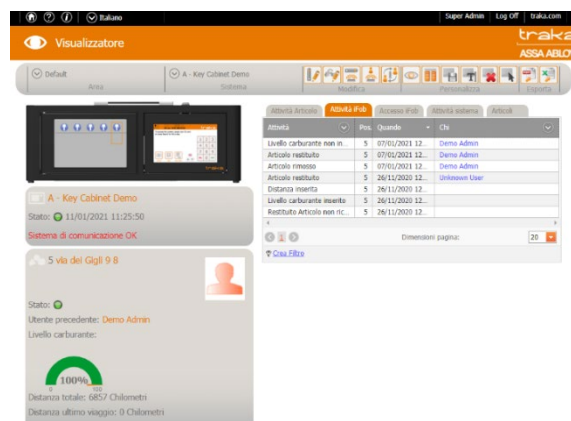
Italiano

Super Admin | Log Off | traka.com

Visualizzatore

traka
ASSA ABLOY

Default
Area

A - Key Cabinet Demo
Sistema

Modifica

Personalizza

Esporta

A - Key Cabinet Demo

Stato: 11/01/2021 11:25:50

Sistema di comunicazione OK

5 via dei Gigli 9 8

Stato:

Utente precedente: Demo Admin

Livello carburante:

100%
0 100

Distanza totale: 6857 Chilometri

Distanza ultimo viaggio: 0 Chilometri

Attività Articolo | Attività iFob | Accesso iFob | Attività sistema | Articoli

| Attività | Pos | Quando | Chi |
|---|---|---|---|
| Livello carburante non in... | 5 | 07/01/2021 12... | Demo Admin |
| Articolo restituito | 5 | 07/01/2021 12... | Demo Admin |
| Articolo rimosso | 5 | 07/01/2021 12... | Demo Admin |
| Articolo restituito | 5 | 26/11/2020 12... | Unknown User |
| Distanza inserita | 5 | 26/11/2020 12... | |
| Livello carburante inserito | 5 | 26/11/2020 12... | |
| Restituito Articolo non ric... | 5 | 26/11/2020 12... | |

1

Dimensioni pagina: 20

Crea Filtro